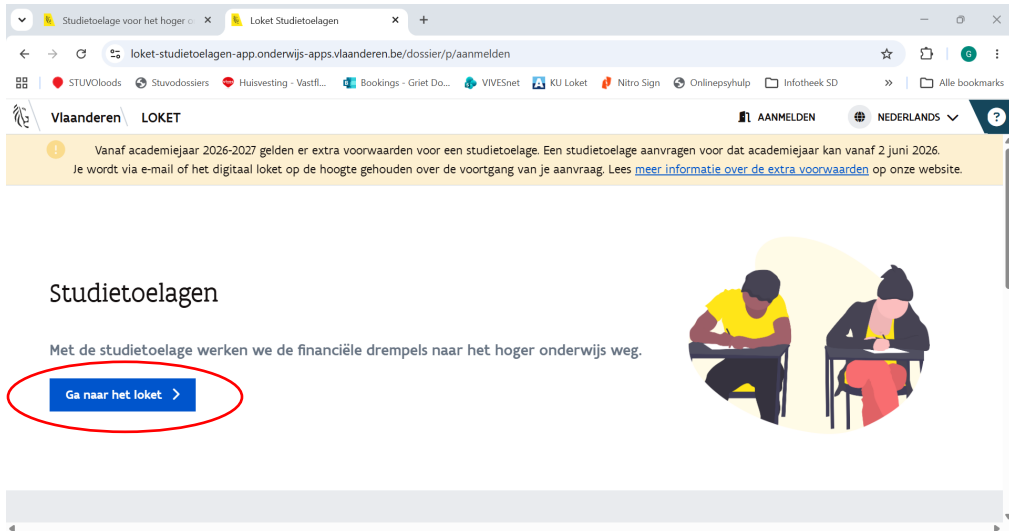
Studietoelage voor het hoger o
Loket Studietoelagen
loket-studietoelagen-app.onderwijs-apps.vlaanderen.be/dossier/p/aanmelden
STUVOloods Stuvodossiers Huisvesting - Vastfl... Bookings - Griet Do... VIVESnet KU Loket Nitro Sign Onlinepsyhulp Infotheek SD » Alle bookmarks
Vlaanderen LOKET
AANMELDEN NEDERLANDS ?

Vanaf academiejaar 2026-2027 gelden er extra voorwaarden voor een studietoelage. Een studietoelage aanvragen voor dat academiejaar kan vanaf 2 juni 2026. Je wordt via e-mail of het digitaal loket op de hoogte gehouden over de voortgang van je aanvraag. Lees meer informatie over de extra voorwaarden op onze website.

Studietoelagen

Met de studietoelage werken we de financiële drempels naar het hoger onderwijs weg.

Ga naar het loket